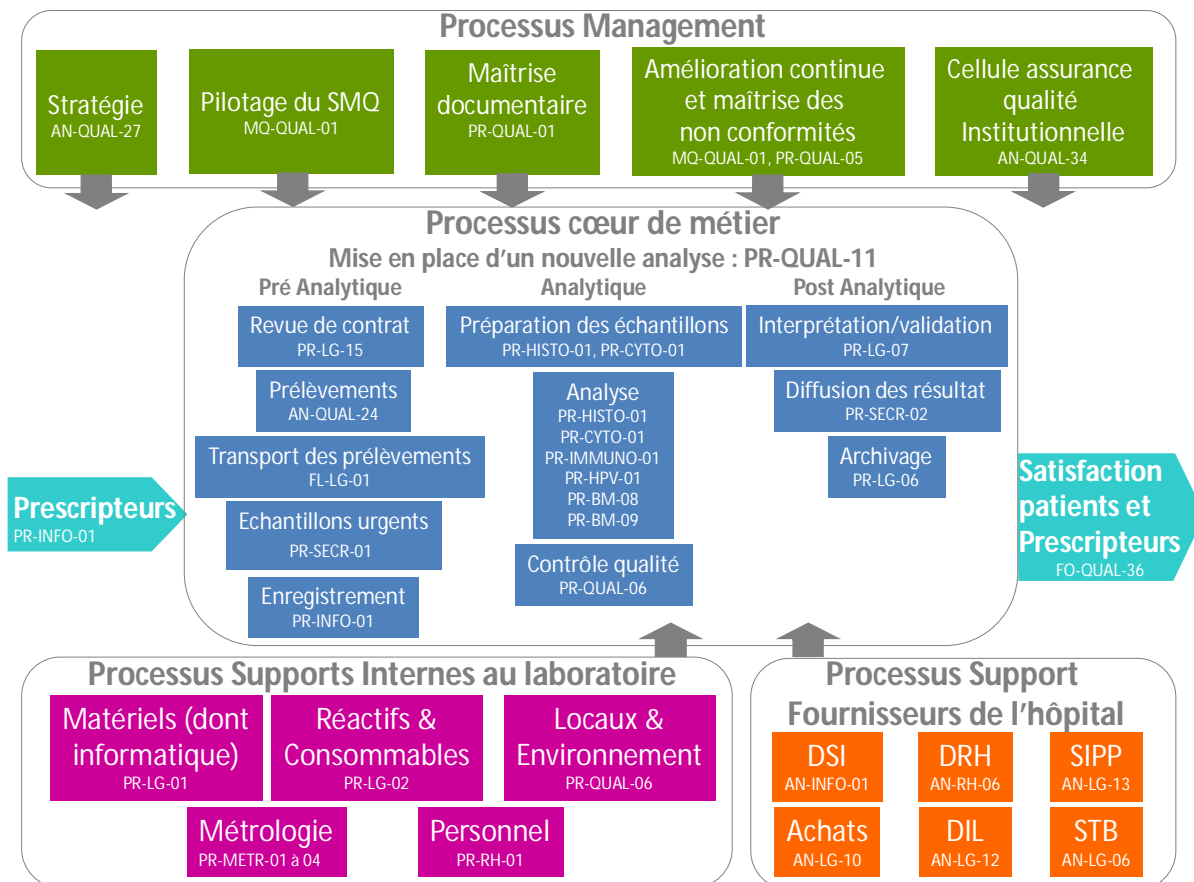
Processus Management

Stratégie
AN-QUAL-27

Pilotage du SMQ
MQ-QUAL-01

Maîtrise documentaire
PR-QUAL-01

Amélioration continue et maîtrise des non conformités
MQ-QUAL-01, PR-QUAL-05

Cellule assurance qualité Institutionnelle
AN-QUAL-34

Processus cœur de métier
Mise en place d'un nouvelle analyse : PR-QUAL-11

Pré Analytique

Revue de contrat
PR-LG-15

Prélèvements
AN-QUAL-24

Transport des prélèvements
FL-LG-01

Echantillons urgents
PR-SECR-01

Enregistrement
PR-INFO-01

Analytique

Préparation des échantillons
PR-HISTO-01, PR-CYTO-01

Analyse
PR-HISTO-01
PR-CYTO-01
PR-IMMUNO-01
PR-HPV-01
PR-BM-08
PR-BM-09

Contrôle qualité
PR-QUAL-06

Post Analytique

Interprétation/validation
PR-LG-07

Diffusion des résultat
PR-SECR-02

Archivage
PR-LG-06

Prescripteurs
PR-INFO-01

Satisfaction patients et Prescripteurs
FO-QUAL-36

Processus Supports Internes au laboratoire

Matériels (dont informatique)
PR-LG-01

Réactifs & Consommables
PR-LG-02

Locaux & Environnement
PR-QUAL-06

Métrologie
PR-METR-01 à 04

Personnel
PR-RH-01

Processus Support Fournisseurs de l'hôpital

DSI
AN-INFO-01

DRH
AN-RH-06

SIPP
AN-LG-13

Achats
AN-LG-10

DIL
AN-LG-12

STB
AN-LG-06